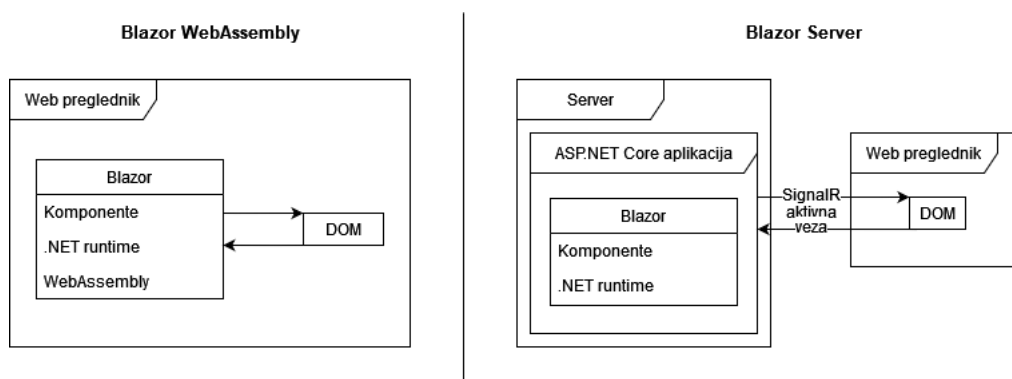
Blazor WebAssembly

Web preglednik

Blazor

Komponente

.NET runtime

WebAssembly

DOM

Blazor Server

Server

ASP.NET Core aplikacija

Blazor

Komponente

.NET runtime

SignalR aktivna veza

Web preglednik

DOM